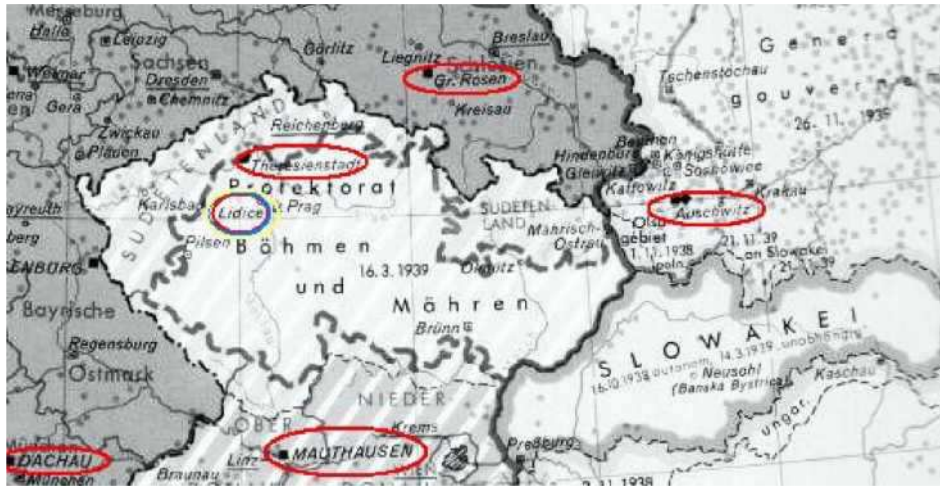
Merseburg
Halle
Leipzig
Görlitz
Liegnitz
Breslau
Weimar
Sachsen
Dresden
Chemnitz
Gr. Rosen
Schlesien
General
gouvernement
Tschenstochau
26.11.1939
Gera
Zwickau
Plauen
Kreisau
Reichenberg
Theresienstadt
Beuthen
Königshütte
Hindenburg
Gleiwitz
Sosnowiec
Kattowitz
Krakau
Auschwitz
Protektorat
Bayreuth
Karlsbad
Lidice
Prag
SUDETENLAND
SUDETENLAND
Mährisch-Ostrau
Olsagebiet
1.11.1938
21.11.39
an Slowakei
Pilsen
Böhmen
16.3.1939
Olmütz
und
Mähren
Brünn
Bayrische
Ostmark
Regensburg
SLOWAKEI
16.10.1938 autonom, 14.3.1939 unabhängig
Neusohl
(Banska Bystrica)
Kaschau
ungar.
NIEDER
OBER
Krems
Linz
MAUTHAUSEN
Preßburg
DACHAU
München
Braunau
2.11.1938